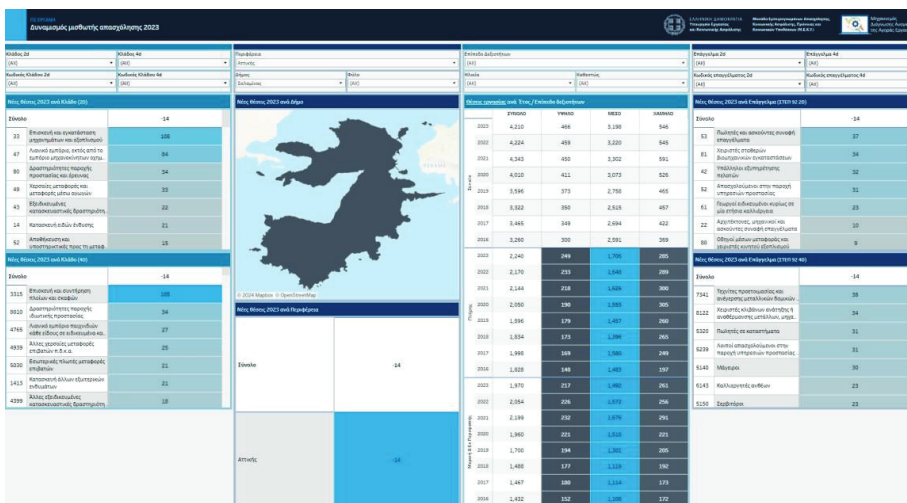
Δυναμισμός μαθητής απασχόλησης 2023

ΕΛΛΗΝΙΚΗ ΔΗΜΟΚΡΑΤΙΑ Υπουργείο Εργασίας και Κοινωνικής Ασφάλισης

Κλάδος 2ψ
(All)
Κλάδος 4ψ
(All)
Κωδικός Κλάδου 2ψ
(All)
Κωδικός Κλάδου 4ψ
(All)

Περιφέρεια
Αττικής
Δήμος
Σαλαμίνας
Φύλο
(All)

Επίπεδο Δεξιοτήτων
(All)
Ηλικία
(All)
Καθεστώς
(All)

Επάγγελμα 2ψ
(All)
Επάγγελμα 4ψ
(All)
Κωδικός επαγγέλματος 2ψ
(All)
Κωδικός επαγγέλματος 4ψ
(All)

Νέες θέσεις 2023 ανά Κλάδο (2ψ)

| Σύνολο | | -14 |
|---|---|---|
| 33 | Επισκευή και εγκατάσταση μηχανημάτων και εξοπλισμού | 108 |
| 47 | Λιανικό εμπόριο, εκτός από το εμπόριο μηχανοκίνητων οχημ. | 84 |
| 80 | Δραστηριότητες παροχής προστασίας και έρευνας | 34 |
| 49 | Χερσαίες μεταφορές και μεταφορές μέσω αγωγών | 33 |
| 43 | Εξειδικευμένες κατασκευαστικές δραστηριότ. | 22 |
| 14 | Κατασκευή ειδών ένδυσης | 21 |
| 52 | Αποθήκευση και υποστηρικτικές προς τη μεταφ. | 15 |

Νέες θέσεις 2023 ανά Κλάδο (4ψ)

| Σύνολο | | -14 |
|---|---|---|
| 3315 | Επισκευή και συντήρηση πλοίων και σκαφών | 108 |
| 8010 | Δραστηριότητες παροχής ιδιωτικής προστασίας | 34 |
| 4765 | Λιανικό εμπόριο παιχνιδιών κάθε είδους σε εξειδικευμένα κα. | 27 |
| 4939 | Άλλες χερσαίες μεταφορές επιβατών π.δ.κ.α. | 25 |
| 5030 | Εσωτερικές πλωτές μεταφορές επιβατών | 21 |
| 1413 | Κατασκευή άλλων εξωτερικών ενδυμάτων | 21 |
| 4399 | Άλλες εξειδικευμένες κατασκευαστικές δραστηριότ. | 18 |

Νέες θέσεις 2023 ανά Δήμο

© 2024 Mapbox © OpenStreetMap

Νέες θέσεις 2023 ανά Περιφέρεια

| Σύνολο | -14 |
|---|---|
| Αττικής | -14 |

Νέες θέσεις εργασίας ανά Έτος / Επίπεδο δεξιοτήτων

| | | ΣΥΝΟΛΟ | ΥΨΗΛΟ | ΜΕΣΟ | ΧΑΜΗΛΟ |
|---|---|---|---|---|---|
| Σύνολο | 2023 | 4,210 | 466 | 3,198 | 546 |
| | 2022 | 4,224 | 459 | 3,220 | 545 |
| | 2021 | 4,343 | 450 | 3,302 | 591 |
| | 2020 | 4,010 | 411 | 3,073 | 526 |
| | 2019 | 3,596 | 373 | 2,758 | 465 |
| | 2018 | 3,322 | 350 | 2,515 | 457 |
| | 2017 | 3,465 | 349 | 2,694 | 422 |
| | 2016 | 3,280 | 300 | 2,591 | 389 |
| Άνδρες | 2023 | 2,240 | 249 | 1,706 | 285 |
| | 2022 | 2,170 | 231 | 1,648 | 289 |
| | 2021 | 2,144 | 218 | 1,626 | 300 |
| | 2020 | 2,050 | 190 | 1,555 | 305 |
| | 2019 | 1,936 | 179 | 1,497 | 260 |
| | 2018 | 1,834 | 173 | 1,396 | 265 |
| | 2017 | 1,998 | 169 | 1,580 | 249 |
| | 2016 | 1,828 | 148 | 1,483 | 197 |
| Μερική & Εκ Περιτροπής | 2023 | 1,970 | 217 | 1,492 | 261 |
| | 2022 | 2,054 | 226 | 1,572 | 256 |
| | 2021 | 2,199 | 232 | 1,676 | 291 |
| | 2020 | 1,960 | 221 | 1,518 | 221 |
| | 2019 | 1,700 | 194 | 1,301 | 205 |
| | 2018 | 1,488 | 177 | 1,119 | 192 |
| | 2017 | 1,467 | 180 | 1,114 | 173 |
| | 2016 | 1,432 | 152 | 1,108 | 172 |

Νέες θέσεις 2023 ανά Επάγγελμα (ΣΤΕΠ 92 2Ψ)

| Σύνολο | | -14 |
|---|---|---|
| 53 | Πωλητές και ασκούντες συναφή επαγγέλματα | 37 |
| 81 | Χειριστές σταθερών βιομηχανικών εγκαταστάσεων | 34 |
| 42 | Υπάλληλοι εξυπηρέτησης πελατών | 32 |
| 52 | Απασχολούμενοι στην παροχή υπηρεσιών προστασίας | 31 |
| 61 | Γεωργοί ειδικευμένοι κυρίως σε μία είδος καλλιέργειας | 23 |
| 22 | Αρχιτέκτονες, μηχανικοί και ασκούντες συναφή επαγγέλματα | 10 |
| 83 | Οδηγοί μέσων μεταφοράς και χειριστές κινητού εξοπλισμού | 9 |

Νέες θέσεις 2023 ανά Επάγγελμα (ΣΤΕΠ 92 4Ψ)

| Σύνολο | | -14 |
|---|---|---|
| 7341 | Τεχνίτες προετοιμασίας και ανόρθωσης μεταλλικών δομικών . | 38 |
| 8122 | Χειριστές κλιβάνων ανόπτησης & ανοθέρμανσης μετάλλων, μηχα. | 34 |
| 5320 | Πωλητές σε καταστήματα | 31 |
| 5239 | Λοιποί απασχολούμενοι στην παροχή υπηρεσιών προστασίας | 31 |
| 5140 | Μάγειροι | 30 |
| 6143 | Καλλιεργητές ανθέων | 23 |
| 5150 | Σερβιτόροι | 23 |